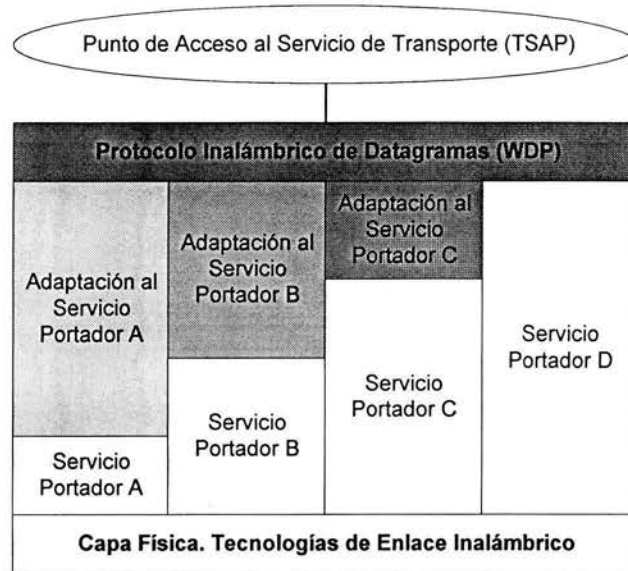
Punto de Acceso al Servicio de Transporte (TSAP)

Protocolo Inalámbrico de Datagramas (WDP)

Adaptación al Servicio Portador A

Servicio Portador A

Adaptación al Servicio Portador B

Servicio Portador B

Adaptación al Servicio Portador C

Servicio Portador C

Servicio Portador D

Capa Física. Tecnologías de Enlace Inalámbrico